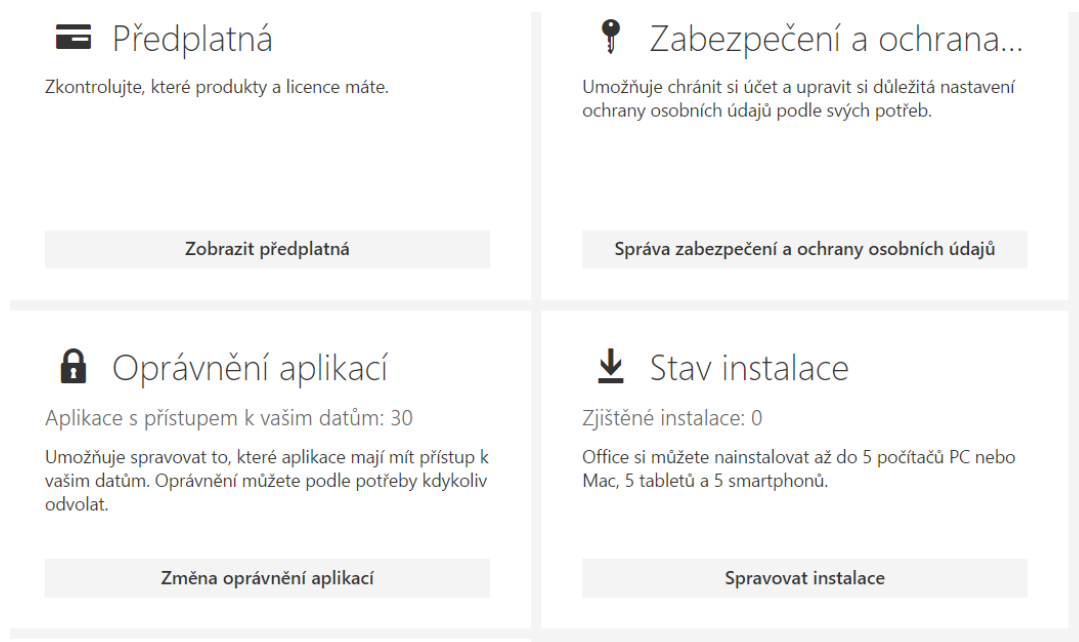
Předplatná

Zkontrolujte, které produkty a licence máte.

Zobrazit předplatná

Zabezpečení a ochrana...

Umožňuje chránit si účet a upravit si důležitá nastavení ochrany osobních údajů podle svých potřeb.

Správa zabezpečení a ochrany osobních údajů

Oprávnění aplikací

Aplikace s přístupem k vašim datům: 30

Umožňuje spravovat to, které aplikace mají mít přístup k vašim datům. Oprávnění můžete podle potřeby kdykoliv odvolat.

Změna oprávnění aplikací

Stav instalace

Zjištěné instalace: 0

Office si můžete nainstalovat až do 5 počítačů PC nebo Mac, 5 tabletů a 5 smartphonů.

Spravovat instalace